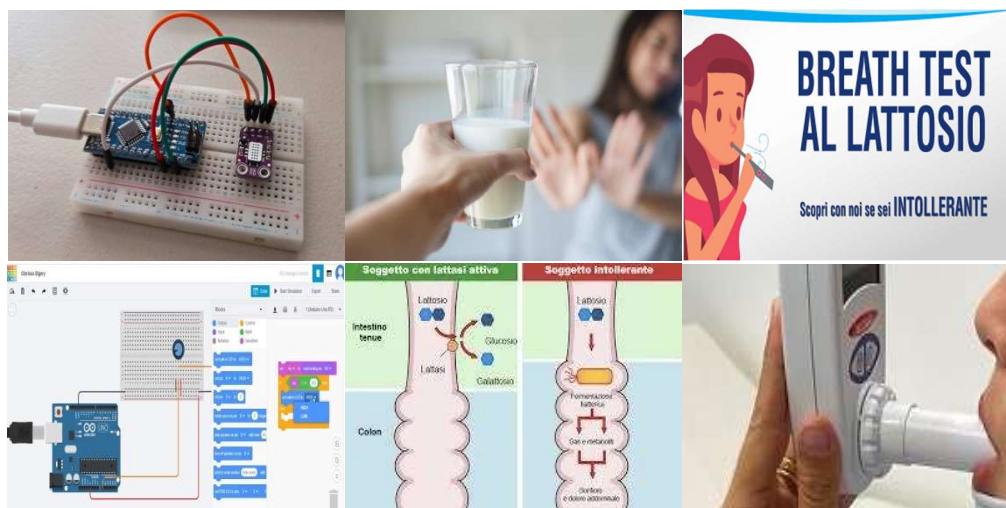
BREATH TEST AL LATTOSIO

Scopri con noi se sei INTOLLERANTE

Soggetto con lattasi attiva

Lattosio

Intestino tenue

Glucosio

Lattasi

Galattosio

Colon

Soggetto intollerante

Lattosio

Fermentazione batterica

Gas e metaboliti

Gonfiore e dolore addominale